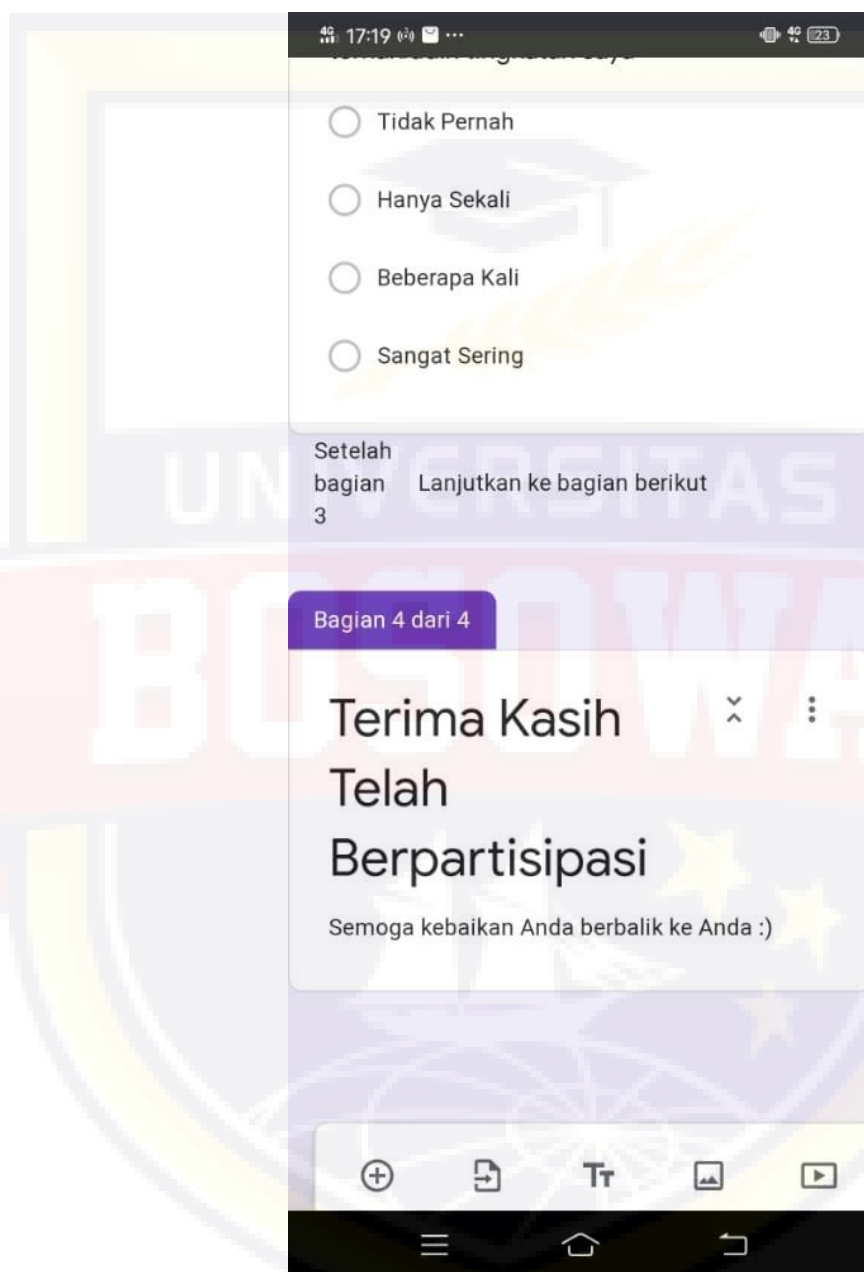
17:19 ··· 23

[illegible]

Tidak Pernah

Hanya Sekali

Beberapa Kali

Sangat Sering

Setelah bagian 3 Lanjutkan ke bagian berikut

Bagian 4 dari 4

Terima Kasih Telah Berpartisipasi

Semoga kebaikan Anda berbalik ke Anda :)

UNIVERSITAS BOSOWA